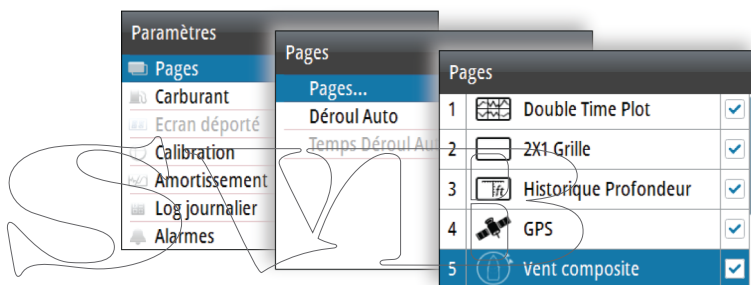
Paramètres
Pages
Carburant
Ecran déporté
Calibration
Amortissement
Log journalier
Alarmes

Pages
Pages...
Déroul Auto
Temps Déroul Au

Pages
| | | |
|---|---|---|
| 1 | Double Time Plot | ✓ |
| 2 | 2X1 Grille | ✓ |
| 3 | Historique Profondeur | ✓ |
| 4 | GPS | ✓ |
| 5 | Vent composite | ✓ |